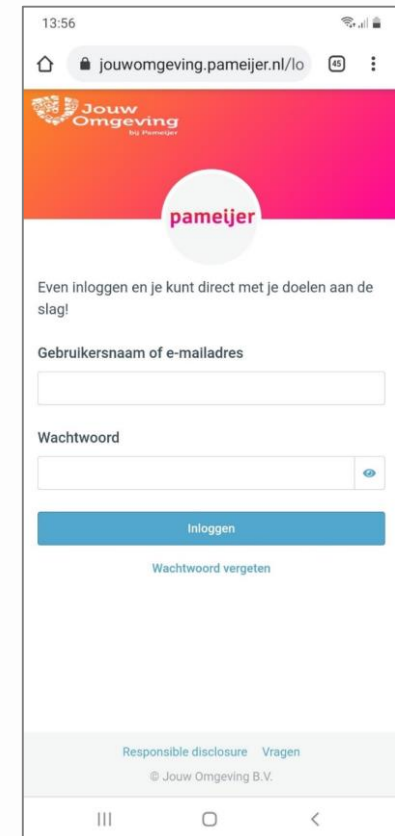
13:56

jouwomgeving.pameijer.nl/lo

45

Jouw Omgeving
bij Pameijer

pameijer

Even inloggen en je kunt direct met je doelen aan de slag!

Gebruikersnaam of e-mailadres

Wachtwoord

Inloggen

Wachtwoord vergeten

Responsible disclosure Vragen

© Jouw Omgeving B.V.